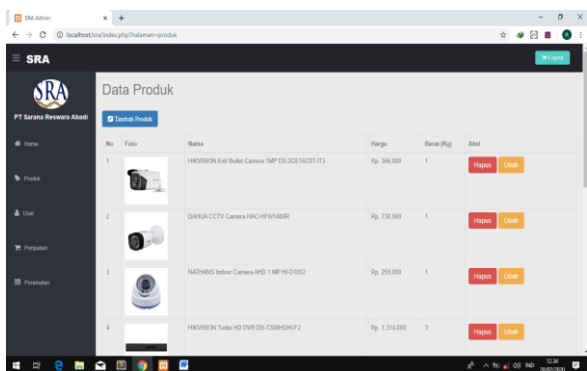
SRA Admin × +

← → C ⓘ localhost/sra/index.php?halaman=produk

≡ SRA

Logout

SRA

PT Sarana Reswara Abadi

Home

Produk

User

Penjualan

Peramalan

Data Produk

Tambah Produk

| No | Foto | Nama | Harga | Berat (Kg) | Aksi |
|---|---|---|---|---|---|
| 1 | | HIKVISION Exir Bullet Camera 1MP DS-2CE16C0T-IT3 | Rp. 366,000 | 1 | Hapus Ubah |
| 2 | | DAHUA CCTV Camera HAC-HFW1400R | Rp. 738,500 | 1 | Hapus Ubah |
| 3 | | NATHANS Indoor Camera AHD 1 MP HI-D1002 | Rp. 259,000 | 1 | Hapus Ubah |
| 4 | | HIKVISION Turbo HD DVR DS-7208HGHI-F2 | Rp. 1,314,000 | 3 | Hapus Ubah |

12:34 29/02/2020